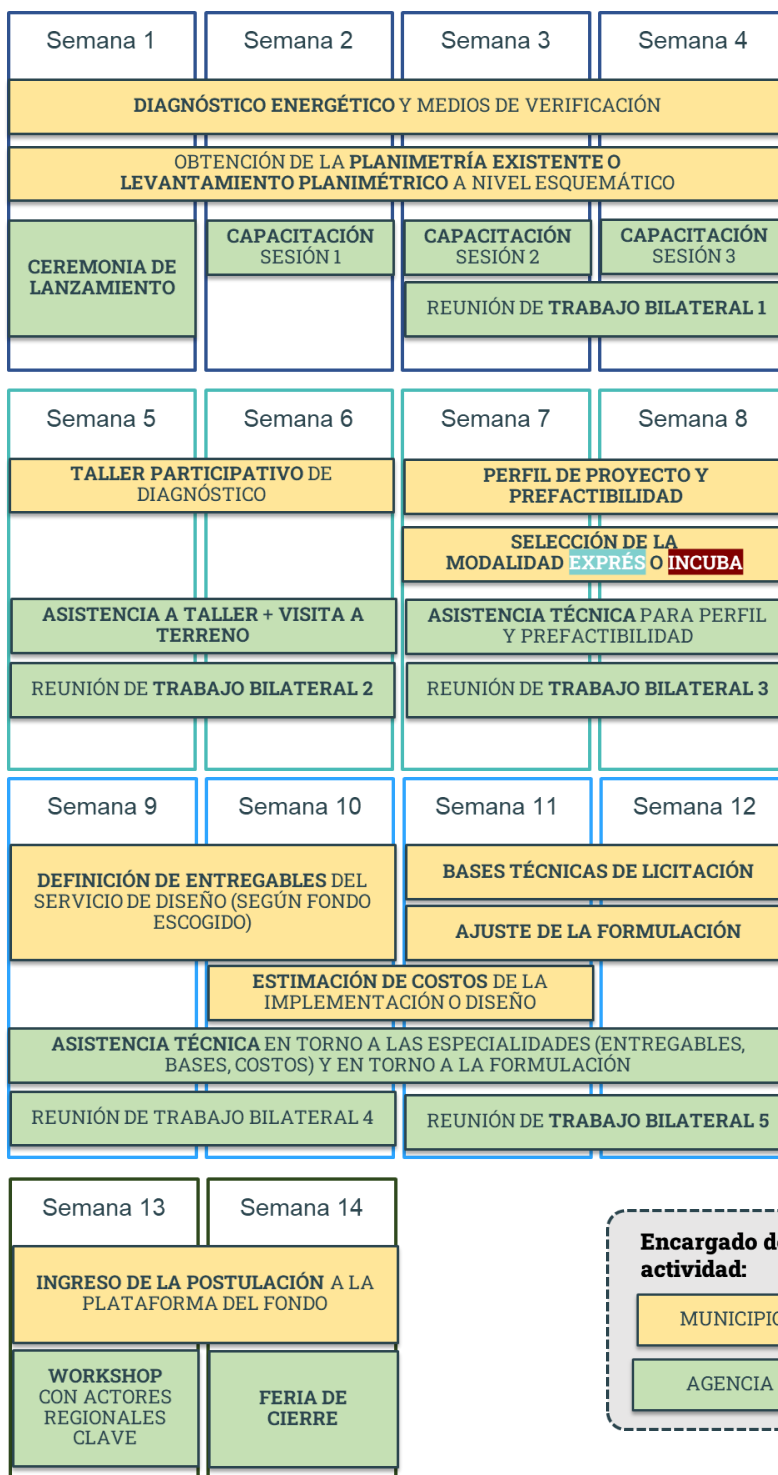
Semana 1
Semana 2
Semana 3
Semana 4

DIAGNÓSTICO ENERGÉTICO Y MEDIOS DE VERIFICACIÓN

OBTENCIÓN DE LA PLANIMETRÍA EXISTENTE O LEVANTAMIENTO PLANIMÉTRICO A NIVEL ESQUEMÁTICO

CEREMONIA DE LANZAMIENTO

CAPACITACIÓN SESIÓN 1

CAPACITACIÓN SESIÓN 2

CAPACITACIÓN SESIÓN 3

REUNIÓN DE TRABAJO BILATERAL 1

Semana 5
Semana 6
Semana 7
Semana 8

TALLER PARTICIPATIVO DE DIAGNÓSTICO

PERFIL DE PROYECTO Y PREFACTIBILIDAD

SELECCIÓN DE LA MODALIDAD EXPRÉS O INCUBA

ASISTENCIA A TALLER + VISITA A TERRENO

ASISTENCIA TÉCNICA PARA PERFIL Y PREFACTIBILIDAD

REUNIÓN DE TRABAJO BILATERAL 2

REUNIÓN DE TRABAJO BILATERAL 3

Semana 9
Semana 10
Semana 11
Semana 12

DEFINICIÓN DE ENTREGABLES DEL SERVICIO DE DISEÑO (SEGÚN FONDO ESCOGIDO)

BASES TÉCNICAS DE LICITACIÓN

AJUSTE DE LA FORMULACIÓN

ESTIMACIÓN DE COSTOS DE LA IMPLEMENTACIÓN O DISEÑO

ASISTENCIA TÉCNICA EN TORNO A LAS ESPECIALIDADES (ENTREGABLES, BASES, COSTOS) Y EN TORNO A LA FORMULACIÓN

REUNIÓN DE TRABAJO BILATERAL 4

REUNIÓN DE TRABAJO BILATERAL 5

Semana 13
Semana 14

INGRESO DE LA POSTULACIÓN A LA PLATAFORMA DEL FONDO

WORKSHOP CON ACTORES REGIONALES CLAVE

FERIA DE CIERRE

Encargado d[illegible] actividad:

MUNICIPI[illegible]

AGENCIA